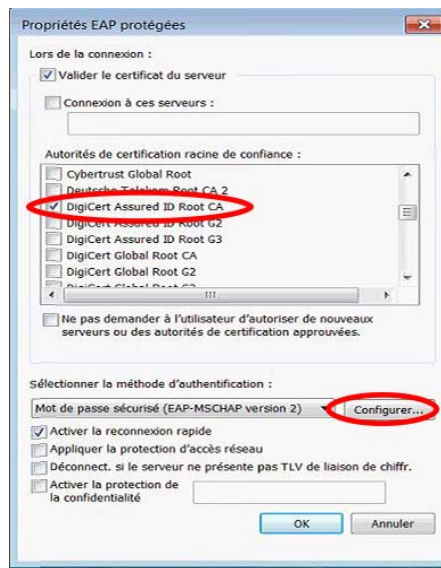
Propriétés EAP protégées

Lors de la connexion :

Valider le certificat du serveur

Connexion à ces serveurs :

Autorités de certification racine de confiance :

Cybertrust Global Root
Deutsche Telekom Root CA 2
DigiCert Assured ID Root CA
DigiCert Assured ID Root G2
DigiCert Assured ID Root G3
DigiCert Global Root CA
DigiCert Global Root G2
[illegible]

Ne pas demander à l'utilisateur d'autoriser de nouveaux serveurs ou des autorités de certification approuvées.

Sélectionner la méthode d'authentification :

Mot de passe sécurisé (EAP-MSCHAP version 2)

Configurer...

Activer la reconnexion rapide

Appliquer la protection d'accès réseau

Déconnect. si le serveur ne présente pas TLV de liaison de chiffr.

Activer la protection de la confidentialité

OK

Annuler